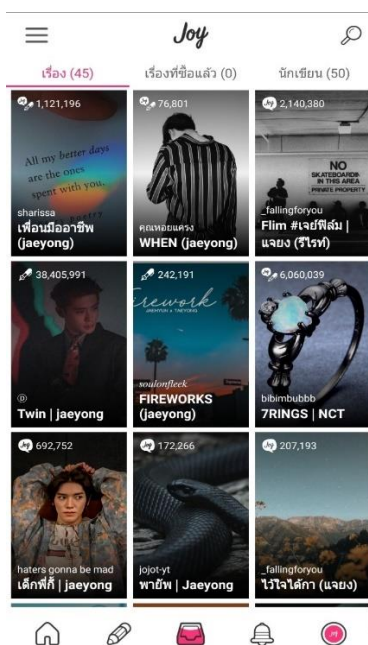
Joy

เรื่อง (45)
เรื่องที่ซื้อแล้ว (0)
นักเขียน (50)

1,121,196
All my better days are the ones spent with you.
sharissa
เพื่อนมีอาชีพ (jaeyong)

76,801
คุณหอยแครง
WHEN (jaeyong)

2,140,380
NO SKATEBOARDING IN THIS AREA PRIVATE PROPERTY
_fallingforyou
Flim #เจยฟิล์ม | แจยง (รีไรท์)

38,405,991
Twin | jaeyong

242,191
Firework
soulonfleek
FIREWORKS (jaeyong)

6,060,039
bibimbubbb
7RINGS | NCT

692,752
haters gonna be mad
เด็กพี่ | jaeyong

172,266
jojot-yt
พายัพ | Jaeyong

207,193
_fallingforyou
ไว้ใจได้กา (แจยง)